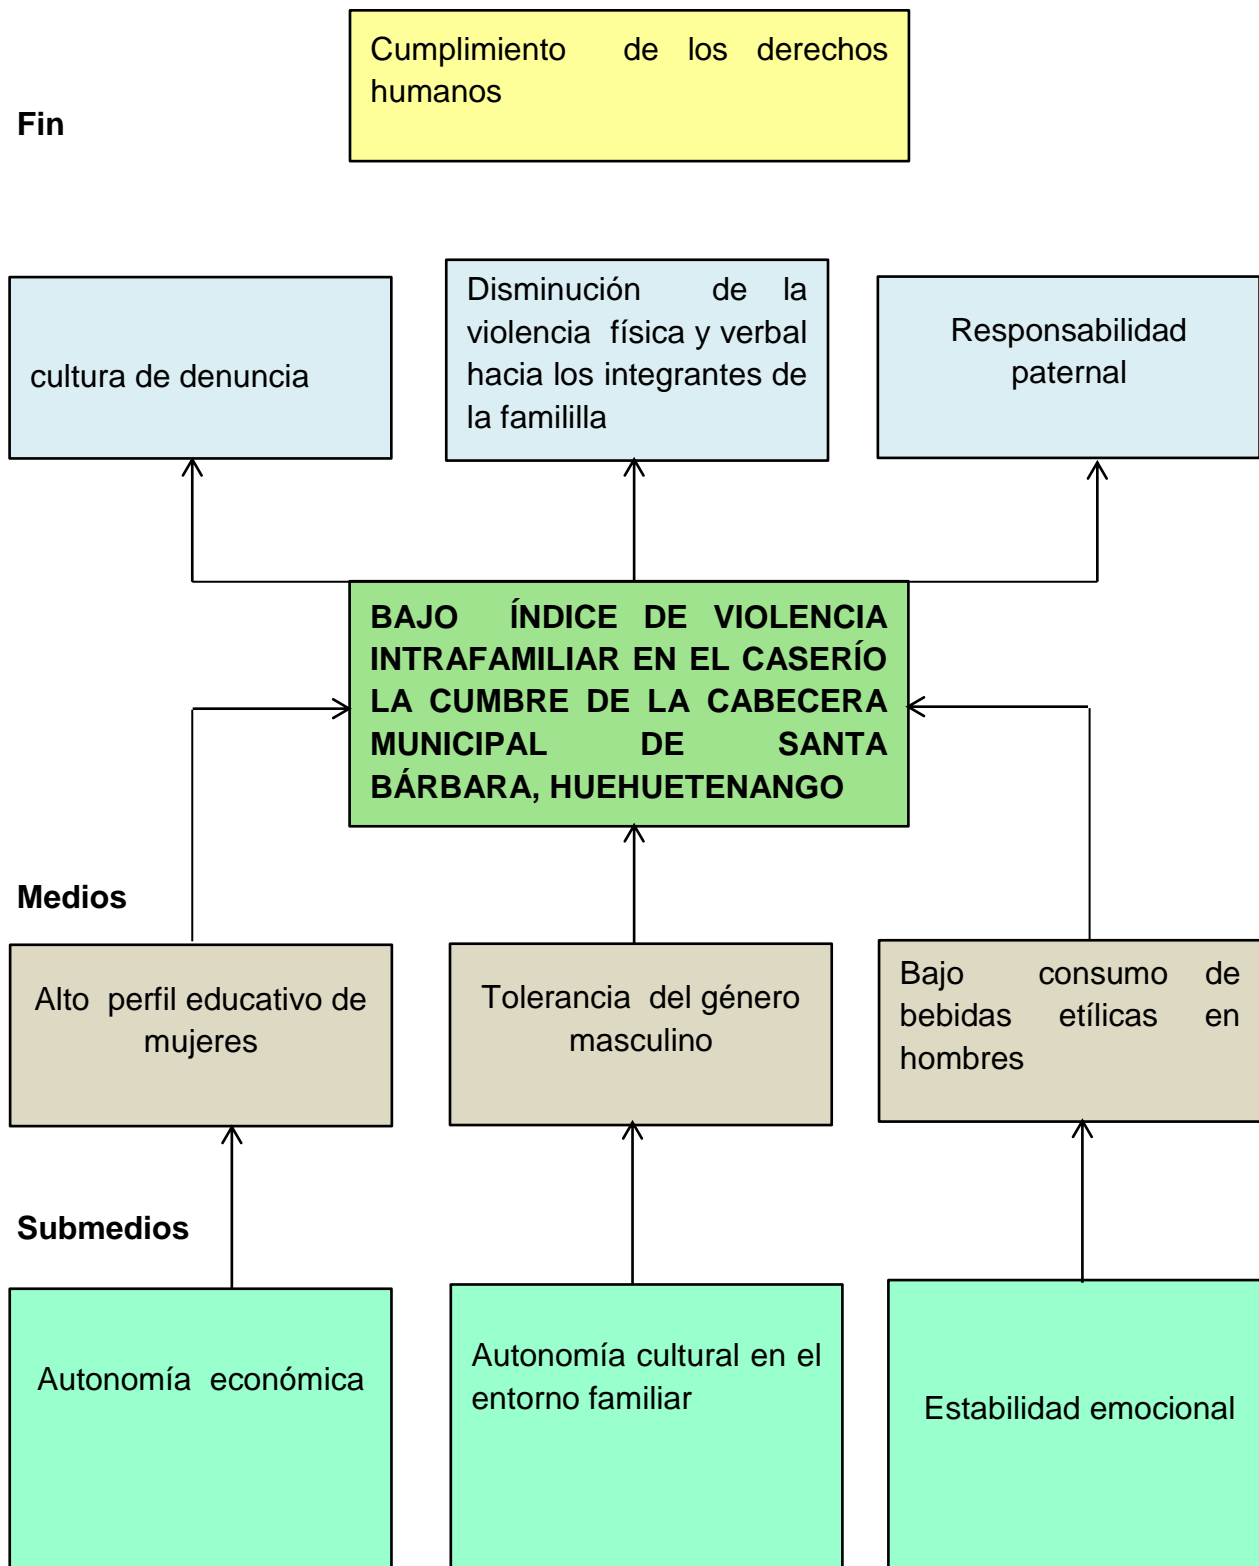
Fin

Cumplimiento de los derechos humanos

cultura de denuncia

Disminución de la violencia física y verbal hacia los integrantes de la famililla

Responsabilidad paternal

BAJO ÍNDICE DE VIOLENCIA INTRAFAMILIAR EN EL CASERÍO LA CUMBRE DE LA CABECERA MUNICIPAL DE SANTA BÁRBARA, HUEHUETENANGO

Medios

Alto perfil educativo de mujeres

Tolerancia del género masculino

Bajo consumo de bebidas etílicas en hombres

Submedios

Autonomía económica

Autonomía cultural en el entorno familiar

Estabilidad emocional